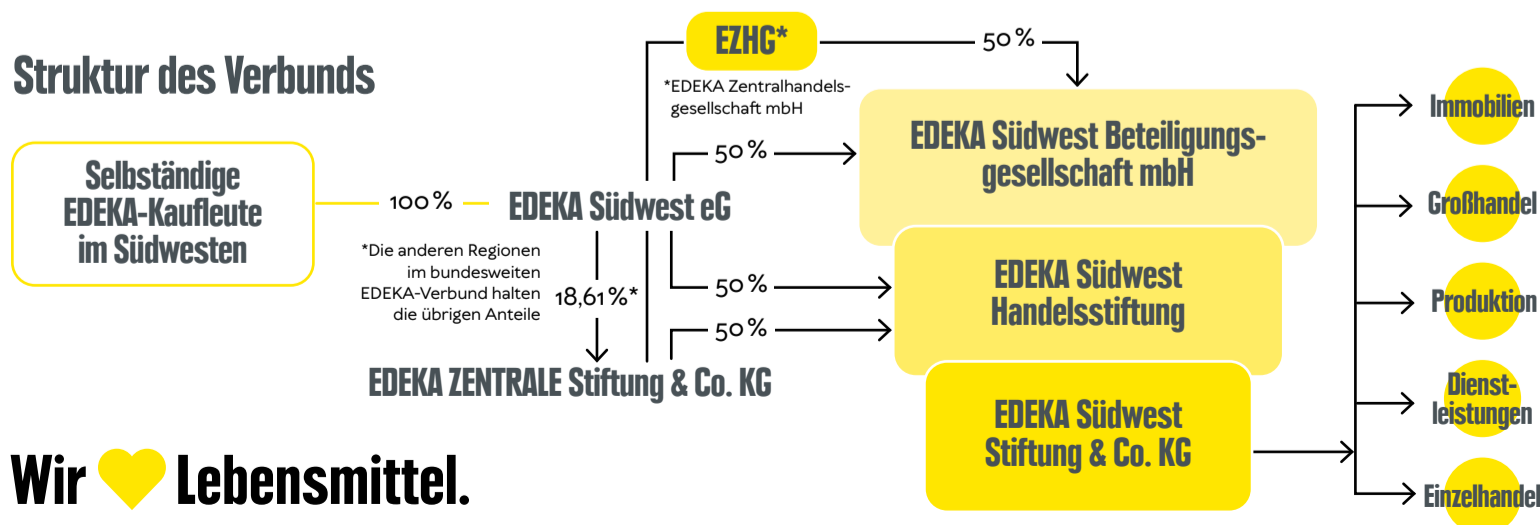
Struktur des Verbunds

Selbständige EDEKA-Kaufleute im Südwesten

100 %

EDEKA Südwest eG

EZHG*

*EDEKA Zentralhandelsgesellschaft mbH

50 %

50 %

EDEKA Südwest Beteiligungsgesellschaft mbH

*Die anderen Regionen im bundesweiten EDEKA-Verbund halten die übrigen Anteile

18,61 %*

50 %

EDEKA Südwest Handelsstiftung

50 %

EDEKA ZENTRALE Stiftung & Co. KG

EDEKA Südwest Stiftung & Co. KG

Immobilien

Großhandel

Produktion

Dienstleistungen

Einzelhandel

Wir Lebensmittel.